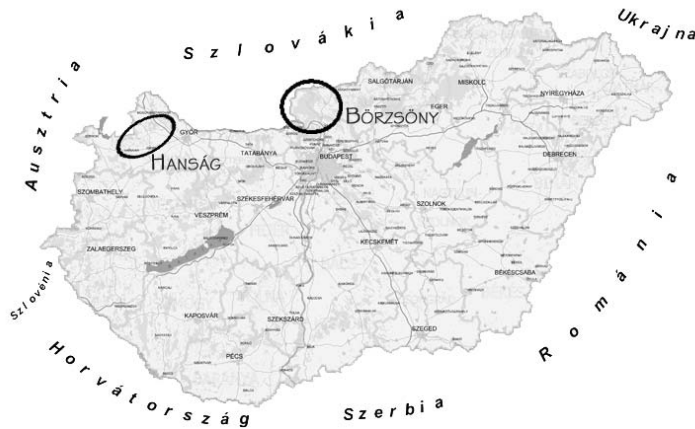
Ausztria

Szlovákia

Ukrajna

SALGÓTARJÁN

MISKOLC

NYÍREGYHÁZA

EGER

BÖRZSÖNY

GYŐR

HANSÁG

TATABÁNYA

BUDAPEST

DEBRECEN

SZOMBATHELY

SZÉKESFEHÉRVÁR

VESZPRÉM

SZOLNOK

ZALAEGERSZEG

KECSKEMÉT

BÉKÉSCSABA

Szlovénia

KAPOSVÁR

SZEKSZÁRD

PÉCS

SZEGED

Románia

Horvátország

Szerbia